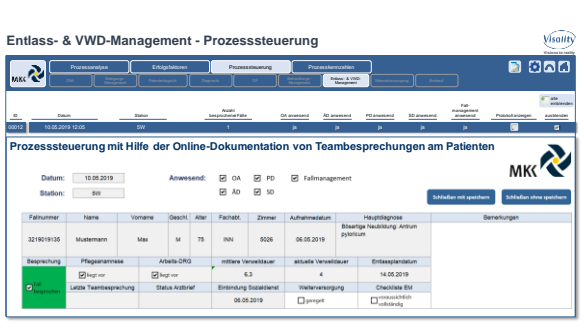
Entlass- & VWD-Management - Prozesssteuerung

Visility

MK

Prozessanalyse | Erfolgsfaktoren | Prozesssteuerung | Prozesskennzahlen

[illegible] | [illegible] | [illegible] | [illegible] | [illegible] | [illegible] | Entlass- & VWD-Management | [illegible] | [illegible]

| ID | Datum | Station | Anzahl besprochener Fälle | OA anwesend | ÄD anwesend | PD anwesend | SD anwesend | Fall-management anwesend | Protokollanzeigen | alle auswählen |
|---|---|---|---|---|---|---|---|---|---|---|
| 00012 | 10.05.2019 12:05 | 5W | 1 | ja | ja | ja | ja | ja | | |

Prozesssteuerung mit Hilfe der Online-Dokumentation von Teambesprechungen am Patienten

Datum: 10.05.2019
Station: 5W

Anwesend: OA PD Fallmanagement
ÄD SD

Schließen mit speichern
Schließen ohne speichern

| Fallnummer | Name | Vorname | Geschl. | Alter | Fachabt. | Zimmer | Aufnahmedatum | Hauptdiagnose | Bemerkungen |
|---|---|---|---|---|---|---|---|---|---|
| 3219019135 | Mustermann | Max | M | 75 | INN | 5026 | 06.05.2019 | Bösartige Neubildung: Antrum pyloricum | |

| Besprechung | Pflegeanamnese | Arbeits-DRG | mittlere Verweildauer | aktuelle Verweildauer | Entlassplandatum |
|---|---|---|---|---|---|
| Fall besprochen | liegt vor | liegt vor | 6,3 | 4 | 14.05.2019 |
| | Letzte Teambesprechung | Status Arztbrief | Einbindung Sozialdienst | Weiterversorgung | Checkliste EM |
| | | | 08.05.2019 | geregelt | voraussichtlich vollständig |